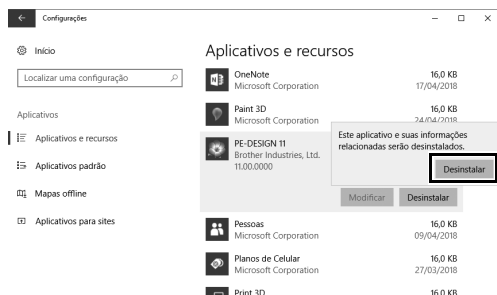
Configurações

Início

Localizar uma configuração

Aplicativos

Aplicativos e recursos

Aplicativos padrão

Mapas offline

Aplicativos para sites

Aplicativos e recursos

OneNote
Microsoft Corporation
16,0 KB
17/04/2018

Paint 3D
Microsoft Corporation
16,0 KB
24/04/2018

PE-DESIGN 11
Brother Industries, Ltd.
11.00.0000

Este aplicativo e suas informações relacionadas serão desinstalados.

Desinstalar

Modificar
Desinstalar

Pessoas
Microsoft Corporation
16,0 KB
09/04/2018

Planos de Celular
Microsoft Corporation
16,0 KB
27/03/2018

Print 3D
16,0 KB